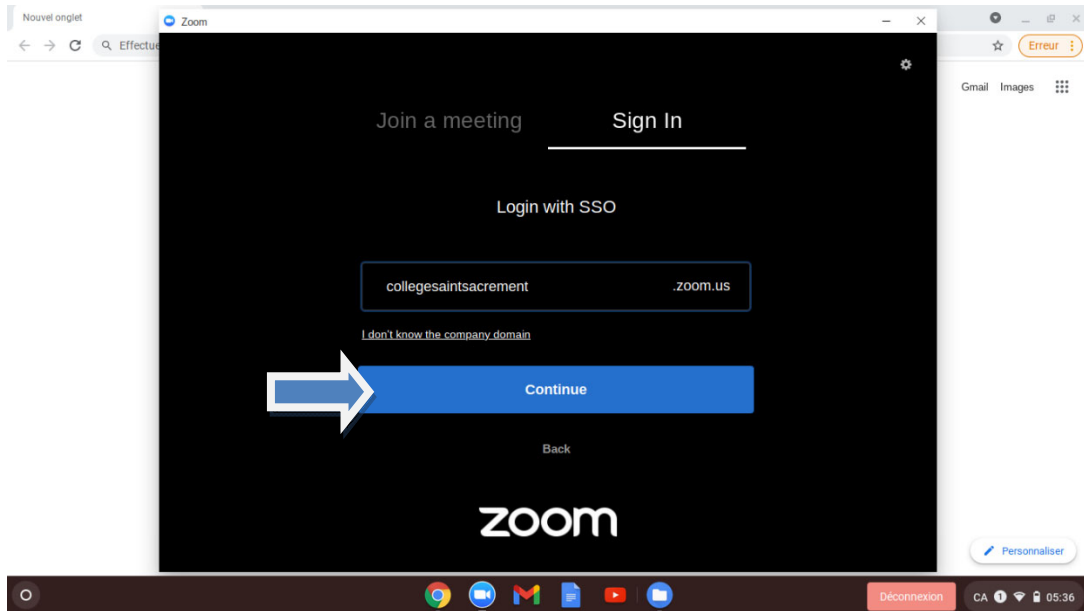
Nouvel onglet

Effectue

Zoom

Erreur

Gmail Images

Join a meeting

Sign In

Login with SSO

collegesaintsacrement .zoom.us

I don't know the company domain

Continue

Back

zoom

Personnaliser

Déconnexion

CA 05:36